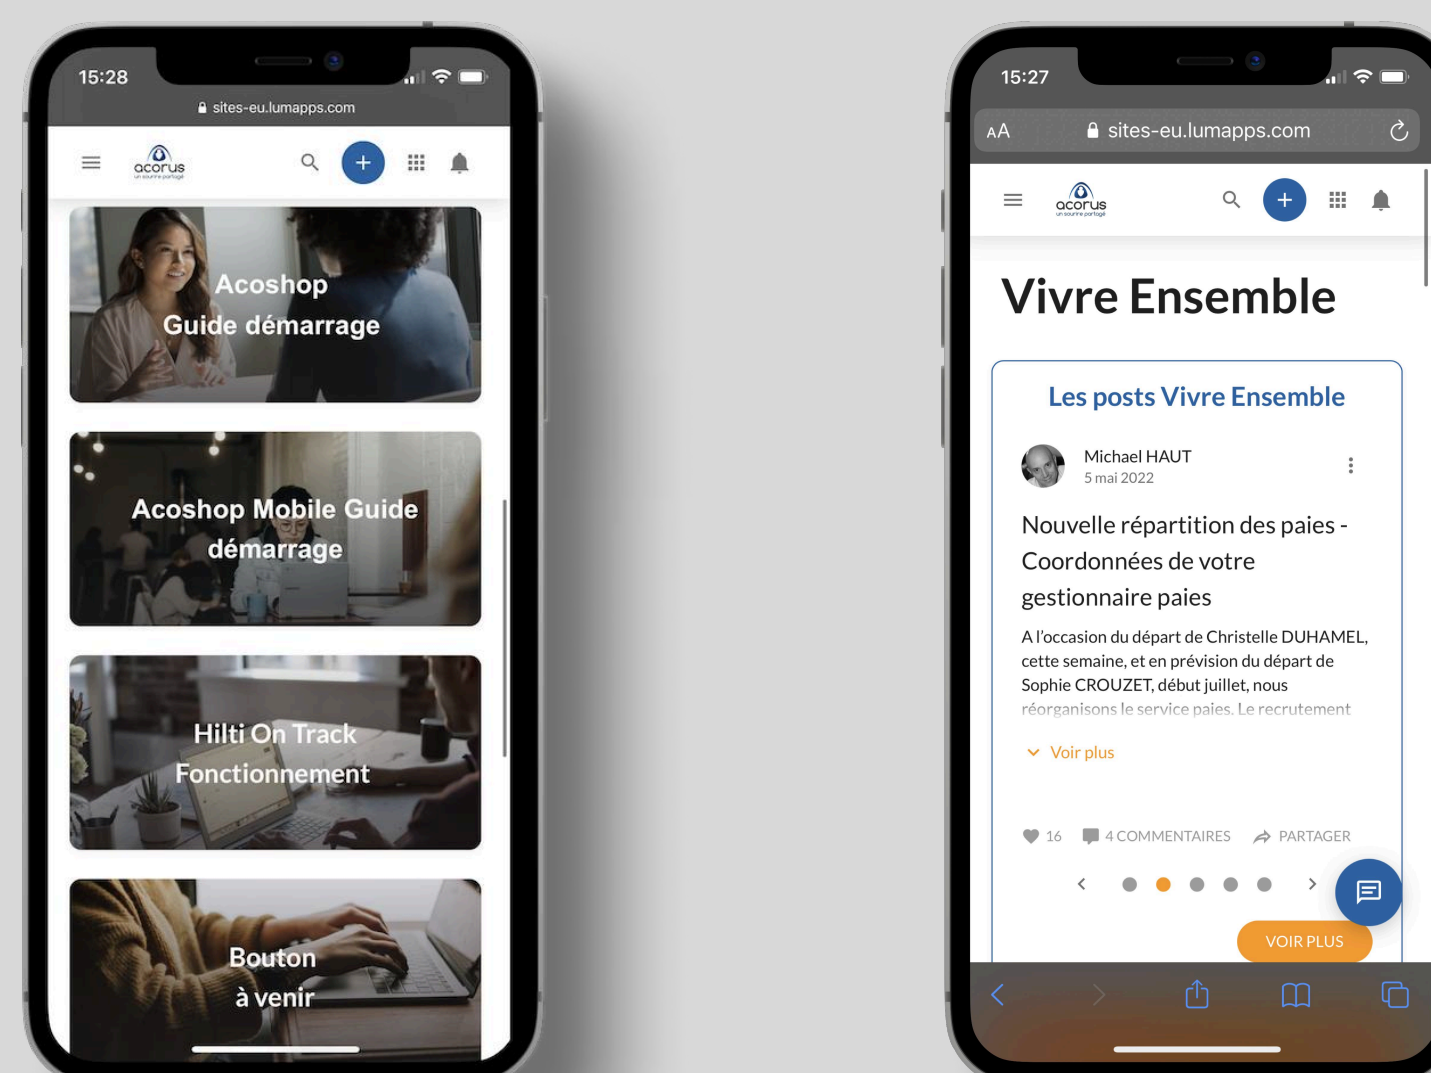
15:28

sites-eu.lumapps.com

acorus

Acoshop
Guide démarrage

Acoshop Mobile Guide démarrage

Hilti On Track Fonctionnement

Bouton à venir

15:27

AA sites-eu.lumapps.com

acorus

Vivre Ensemble

Les posts Vivre Ensemble

Michael HAUT
5 mai 2022

Nouvelle répartition des paies - Coordonnées de votre gestionnaire paies

A l'occasion du départ de Christelle DUHAMEL, cette semaine, et en prévision du départ de Sophie CROUZET, début juillet, nous réorganisons le service paies. Le recrutement

Voir plus

16 4 COMMENTAIRES PARTAGER

VOIR PLUS